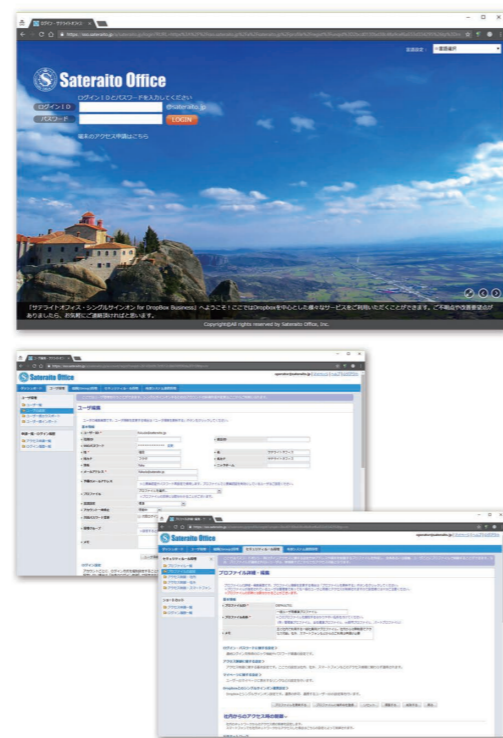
Sateraito Office

ログインIDとパスワードを入力してください

ログインID @sateraito.jp

パスワード LOGIN

端末のアクセス申請はこちら

「サテライトオフィス・シングルサインオン for DropBox Business」へようこそ！ここではDropboxを中心とした様々なサービスをご利用いただくことができます。ご不明点や要望等がありましたら、お気軽にご連絡頂ければと思います。

Copyright@All rights reserved by Sateraito Office, Inc.

Sateraito Office

ユーザー編集

Sateraito Office

プロファイル詳細・編集

社内からのアクセス時の制御

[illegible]